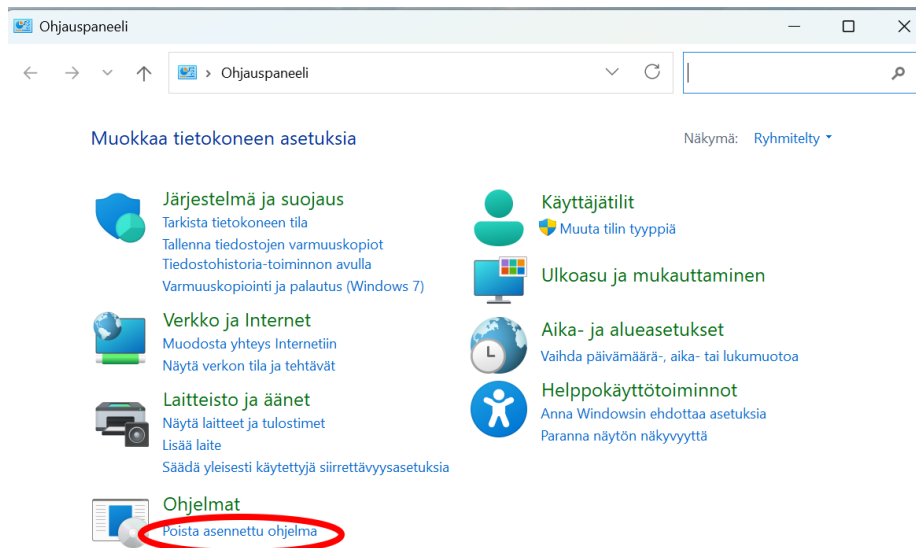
Ohjauspaneeli

Ohjauspaneeli

Muokkaa tietokoneen asetuksia

Näkymä: Ryhmitelty

Järjestelmä ja suojaus
Tarkista tietokoneen tila
Tallenna tiedostojen varmuuskopiot Tiedostohistoria-toiminnon avulla
Varmuuskopiointi ja palautus (Windows 7)

Verkko ja Internet
Muodosta yhteys Internetiin
Näytä verkon tila ja tehtävät

Laitteisto ja äänet
Näytä laitteet ja tulostimet
Lisää laite
Säädä yleisesti käytettyjä siirrettävyysasetuksia

Ohjelmat
Poista asennettu ohjelma

Käyttäjätilit
Muuta tilin tyyppiä

Ulkoasu ja mukauttaminen

Aika- ja alueasetukset
Vaihda päivämäärä-, aika- tai lukumuotoa

Helppokäyttötoiminnot
Anna Windowsin ehdottaa asetuksia
Paranna näytön näkyvyyttä